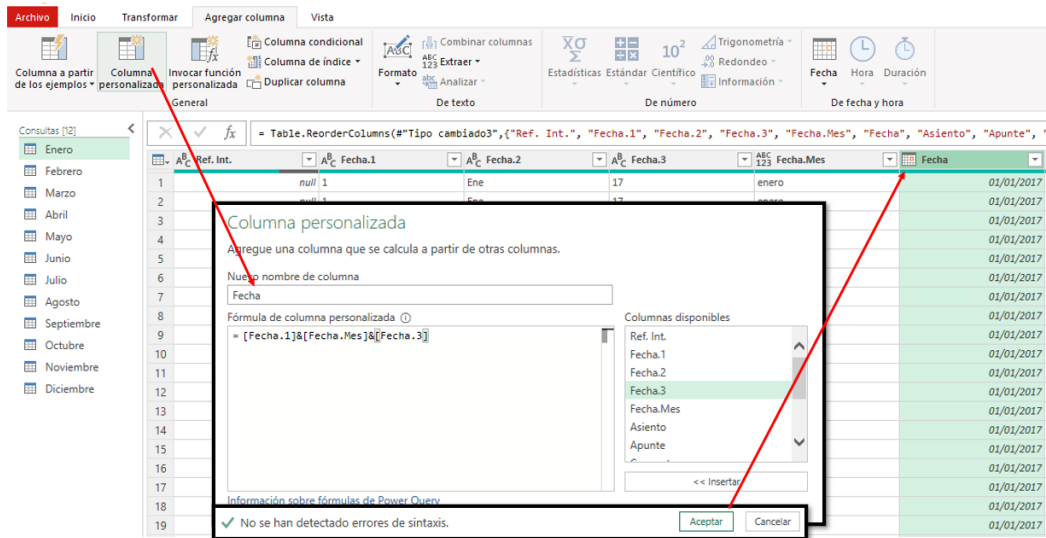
Archivo Inicio Transformar Agregar columna Vista

Columna a partir de los ejemplos ▾ Columna personalizada Invocar función personalizada
Columna condicional
Columna de índice ▾
Duplicar columna
General

Formato ▾
Combinar columnas
Extraer ▾
Analizar ▾
De texto

Estadísticas Estándar Científico
Trigonometría ▾
Redondeo ▾
Información ▾
De número

Fecha Hora Duración
De fecha y hora

Consultas [12]
Enero
Febrero
Marzo
Abril
Mayo
Junio
Julio
Agosto
Septiembre
Octubre
Noviembre
Diciembre

= Table.ReorderColumns(#"Tipo cambiado3",{"Ref. Int.", "Fecha.1", "Fecha.2", "Fecha.3", "Fecha.Mes", "Fecha", "Asiento", "Apunte", "

| | Ref. Int. | Fecha.1 | Fecha.2 | Fecha.3 | Fecha.Mes | Fecha |
|---|---|---|---|---|---|---|
| 1 | null | 1 | Ene | 17 | enero | 01/01/2017 |
| 2 | null | 1 | Ene | 17 | enero | 01/01/2017 |
| 3 | | | | | | 01/01/2017 |
| 4 | | | | | | 01/01/2017 |
| 5 | | | | | | 01/01/2017 |
| 6 | | | | | | 01/01/2017 |
| 7 | | | | | | 01/01/2017 |
| 8 | | | | | | 01/01/2017 |
| 9 | | | | | | 01/01/2017 |
| 10 | | | | | | 01/01/2017 |
| 11 | | | | | | 01/01/2017 |
| 12 | | | | | | 01/01/2017 |
| 13 | | | | | | 01/01/2017 |
| 14 | | | | | | 01/01/2017 |
| 15 | | | | | | 01/01/2017 |
| 16 | | | | | | 01/01/2017 |
| 17 | | | | | | 01/01/2017 |
| 18 | | | | | | 01/01/2017 |
| 19 | | | | | | 01/01/2017 |

Columna personalizada
Agregue una columna que se calcula a partir de otras columnas.
Nuevo nombre de columna
Fecha
Fórmula de columna personalizada ⓘ
= [Fecha.1]&[Fecha.Mes]&[Fecha.3]
Columnas disponibles
Ref. Int.
Fecha.1
Fecha.2
Fecha.3
Fecha.Mes
Asiento
Apunte
<< Insertar
Información sobre fórmulas de Power Query
✓ No se han detectado errores de sintaxis.
Aceptar Cancelar